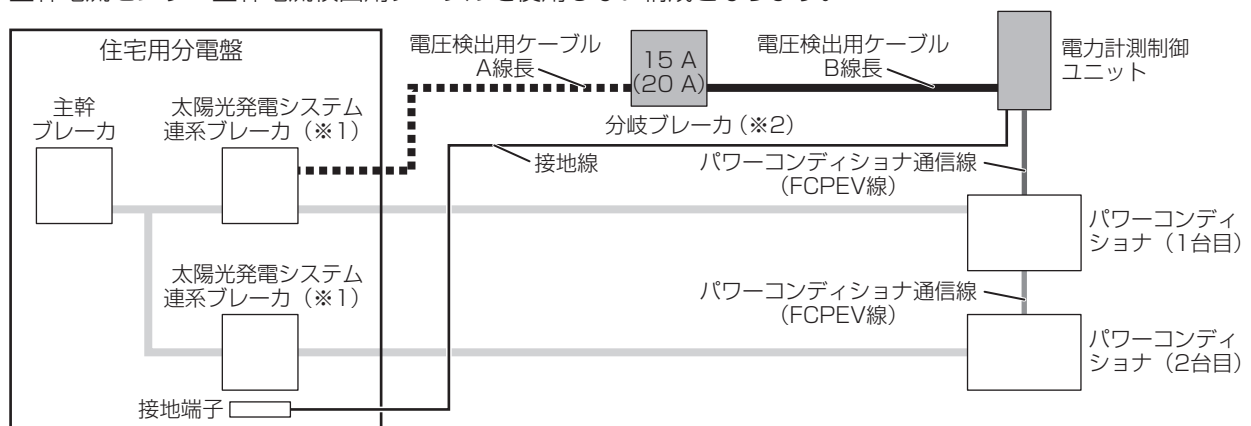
住宅用分電盤

主幹
ブレーカ

太陽光発電システム
連系ブレーカ（※1）

太陽光発電システム
連系ブレーカ（※1）

接地端子

電圧検出用ケーブル
A線長

15 A
(20 A)

分岐ブレーカ（※2）

電圧検出用ケーブル
B線長

電力計測制御
ユニット

接地線

パワーコンディショナ通信線
（FCPEV線）

パワーコンディ
ショナ（1台目）

パワーコンディショナ通信線
（FCPEV線）

パワーコンディ
ショナ（2台目）